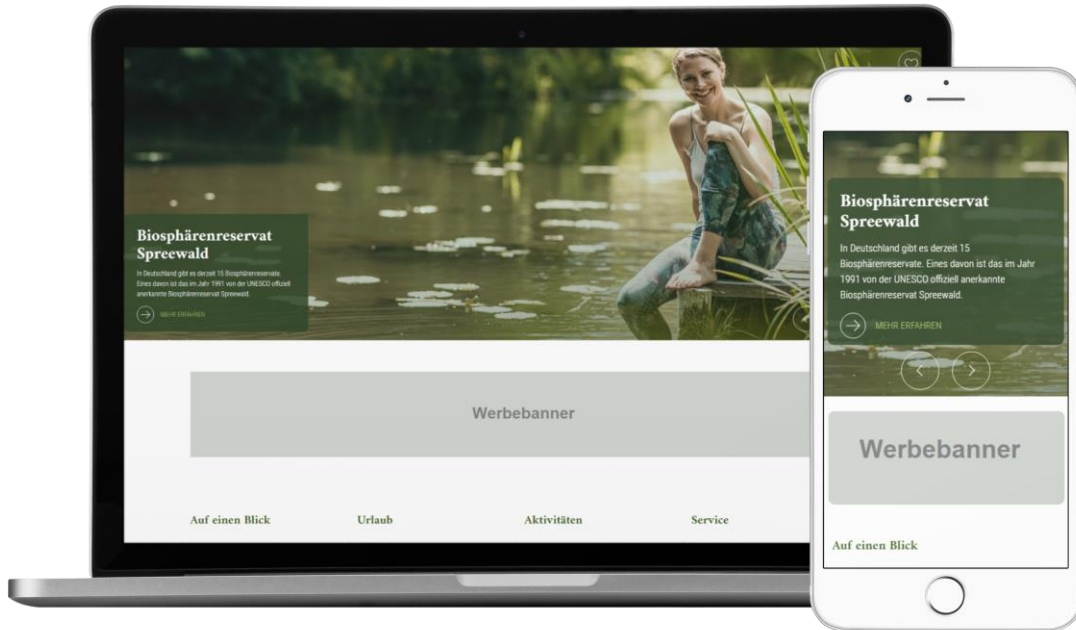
Biosphärenreservat Spreewald

In Deutschland gibt es derzeit 15 Biosphärenreservate. Eines davon ist das im Jahr 1991 von der UNESCO offiziell anerkannte Biosphärenreservat Spreewald.

MEHR ERFAHREN

Werbebanner

Auf einen Blick

Urlaub

Aktivitäten

Service

Biosphärenreservat Spreewald

In Deutschland gibt es derzeit 15 Biosphärenreservate. Eines davon ist das im Jahr 1991 von der UNESCO offiziell anerkannte Biosphärenreservat Spreewald.

MEHR ERFAHREN

Werbebanner

Auf einen Blick